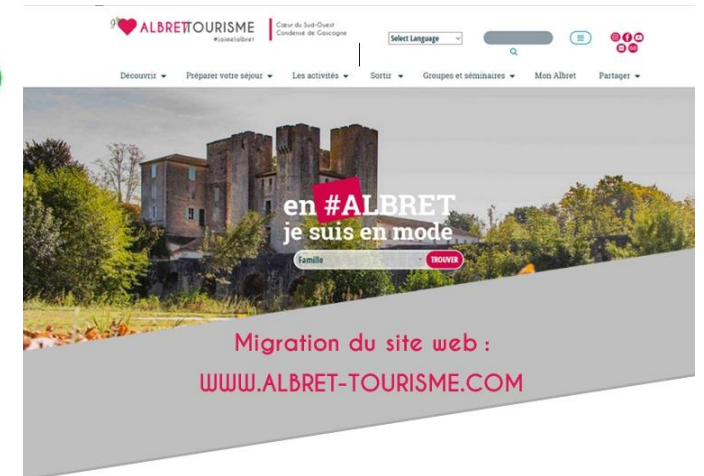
ALBRETTOURISME #jaimelalbret

Cœur du Sud-Ouest Condensé de Gascogne

Select Language

Découvrir Préparer votre séjour Les activités Sortir Groupes et séminaires Mon Albret Partager

en #ALBRET
je suis en mode

Famille TROUVER

Migration du site web :
WWW.ALBRET-TOURISME.COM